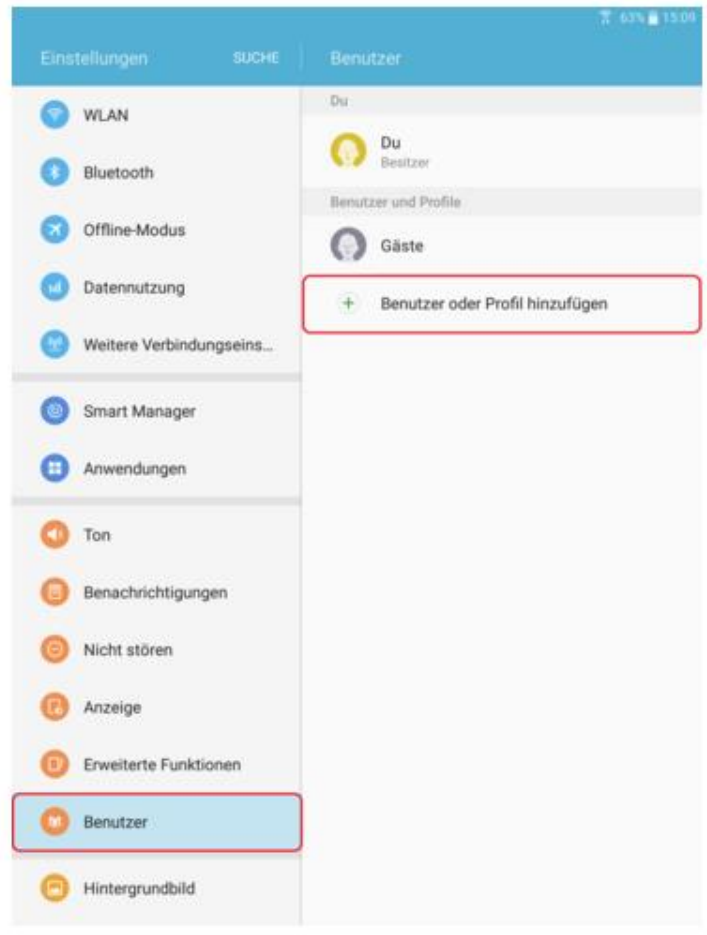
63% 15:09

Einstellungen SUCHE

WLAN

Bluetooth

Offline-Modus

Datennutzung

Weitere Verbindungseins...

Smart Manager

Anwendungen

Ton

Benachrichtigungen

Nicht stören

Anzeige

Erweiterte Funktionen

Benutzer

Hintergrundbild

Benutzer

Du

Du
Besitzer

Benutzer und Profile

Gäste

+ Benutzer oder Profil hinzufügen